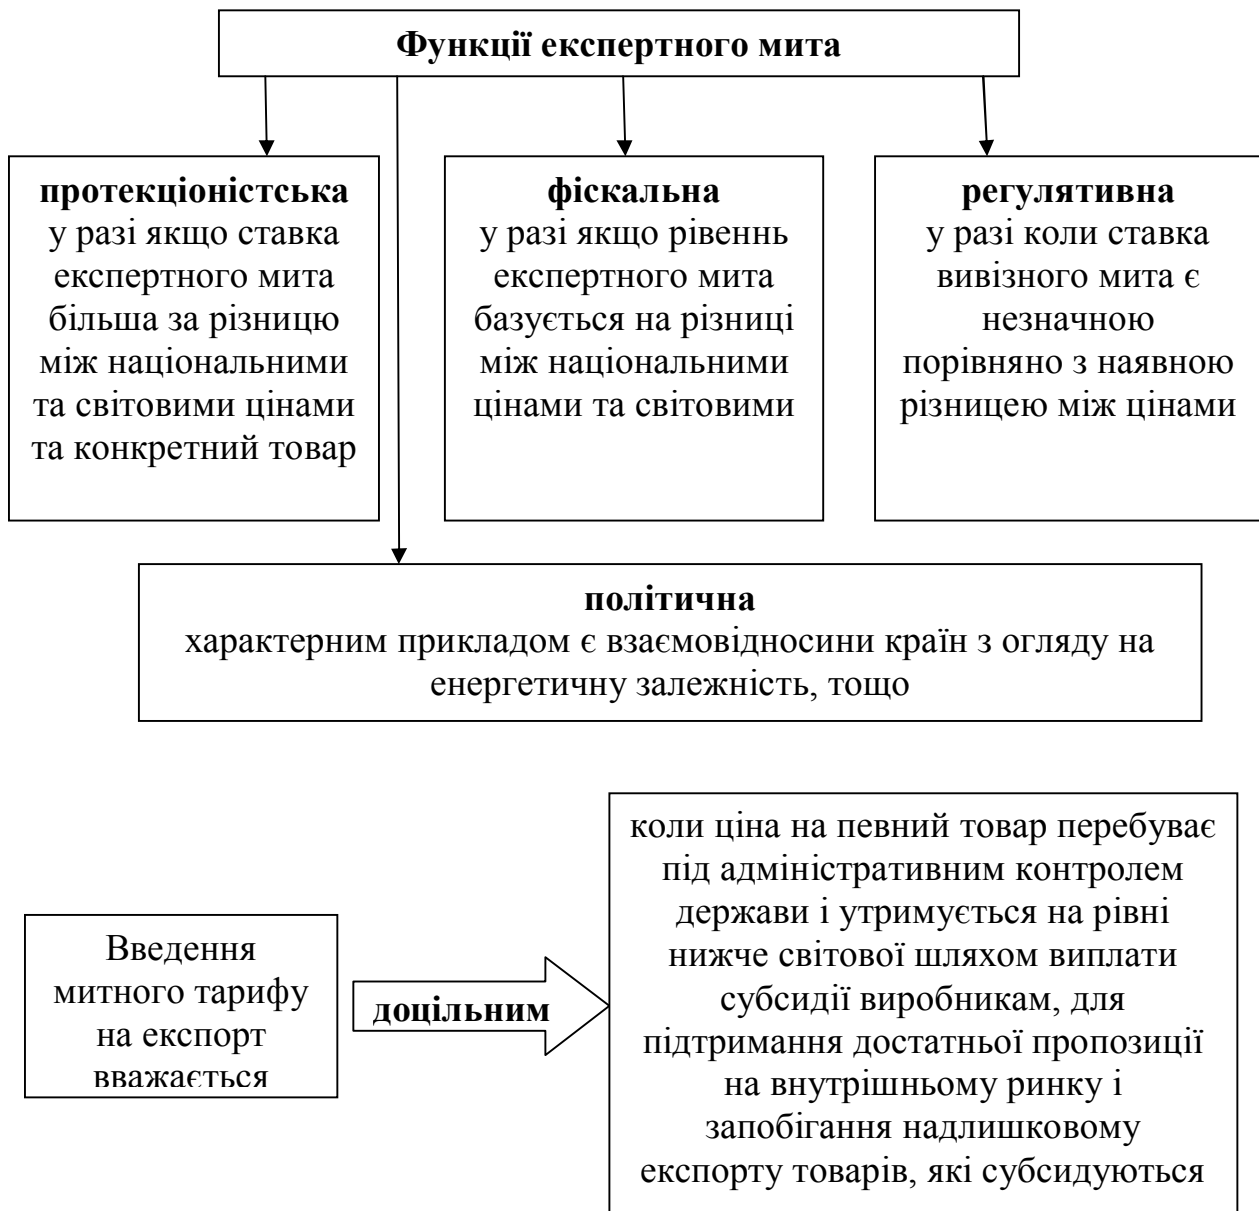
Функції експертного мита

протекціоністська
у разі якщо ставка експертного мита більша за різницю між національними та світовими цінами та конкретний товар

фіскальна
у разі якщо рівеннь експертного мита базується на різниці між національними цінами та світовими

регулятивна
у разі коли ставка вивізного мита є незначною порівняно з наявною різницею між цінами

політична
характерним прикладом є взаємовідносини країн з огляду на енергетичну залежність, тощо

Введення митного тарифу на експорт вважається

доцільним

коли ціна на певний товар перебуває під адміністративним контролем держави і утримується на рівні нижче світової шляхом виплати субсидії виробникам, для підтримання достатньої пропозиції на внутрішньому ринку і запобігання надлишковому експорту товарів, які субсидуються